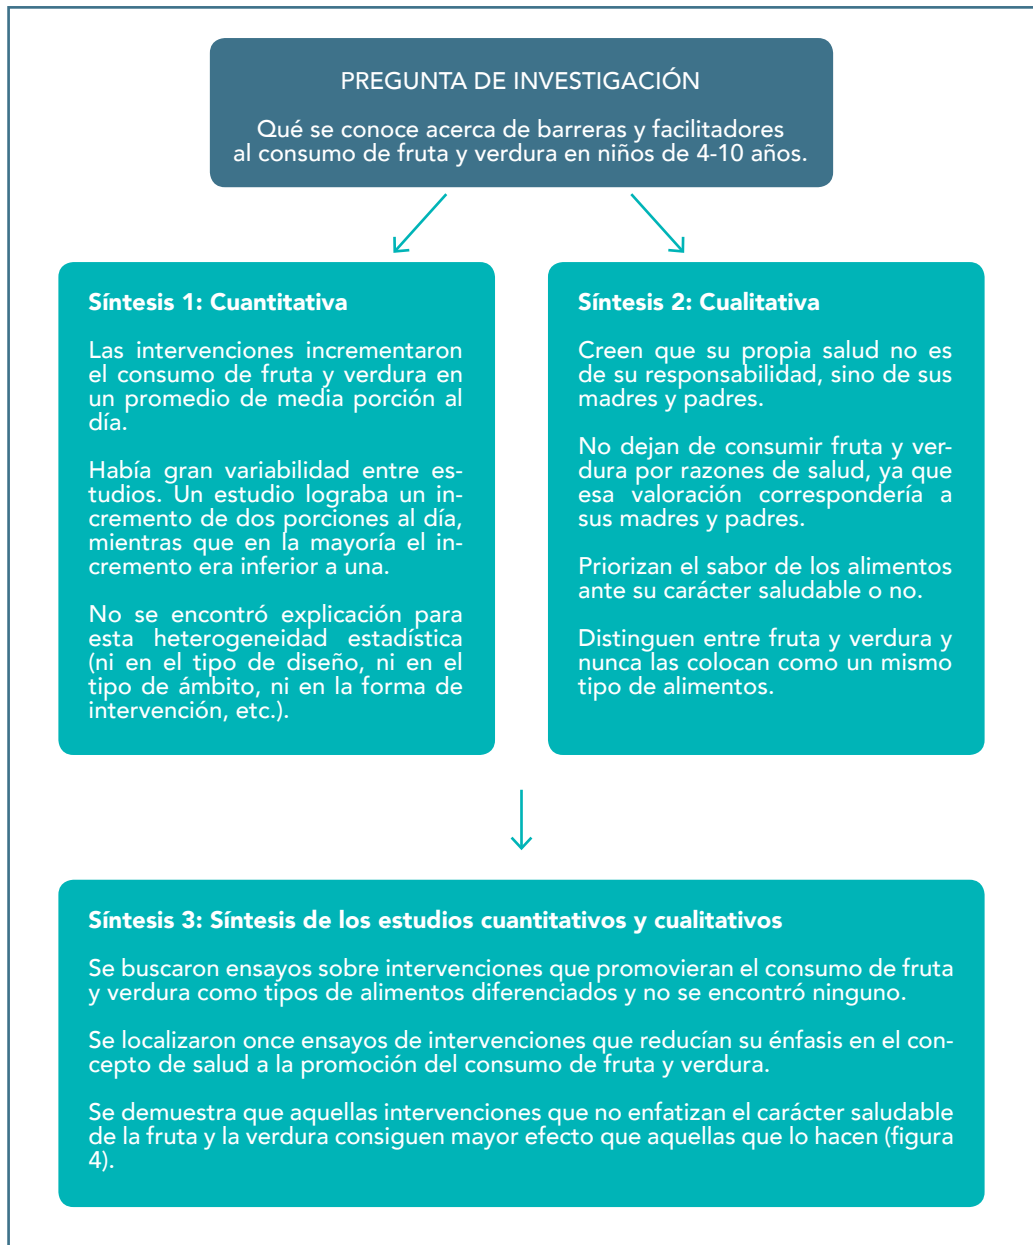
PREGUNTA DE INVESTIGACIÓN

Qué se conoce acerca de barreras y facilitadores al consumo de fruta y verdura en niños de 4-10 años.

Síntesis 1: Cuantitativa

Las intervenciones incrementaron el consumo de fruta y verdura en un promedio de media porción al día.

Había gran variabilidad entre estudios. Un estudio lograba un incremento de dos porciones al día, mientras que en la mayoría el incremento era inferior a una.

No se encontró explicación para esta heterogeneidad estadística (ni en el tipo de diseño, ni en el tipo de ámbito, ni en la forma de intervención, etc.).

Síntesis 2: Cualitativa

Creen que su propia salud no es de su responsabilidad, sino de sus madres y padres.

No dejan de consumir fruta y verdura por razones de salud, ya que esa valoración correspondería a sus madres y padres.

Priorizan el sabor de los alimentos ante su carácter saludable o no.

Distinguen entre fruta y verdura y nunca las colocan como un mismo tipo de alimentos.

Síntesis 3: Síntesis de los estudios cuantitativos y cualitativos

Se buscaron ensayos sobre intervenciones que promovieran el consumo de fruta y verdura como tipos de alimentos diferenciados y no se encontró ninguno.

Se localizaron once ensayos de intervenciones que reducían su énfasis en el concepto de salud a la promoción del consumo de fruta y verdura.

Se demuestra que aquellas intervenciones que no enfatizan el carácter saludable de la fruta y la verdura consiguen mayor efecto que aquellas que lo hacen (figura 4).